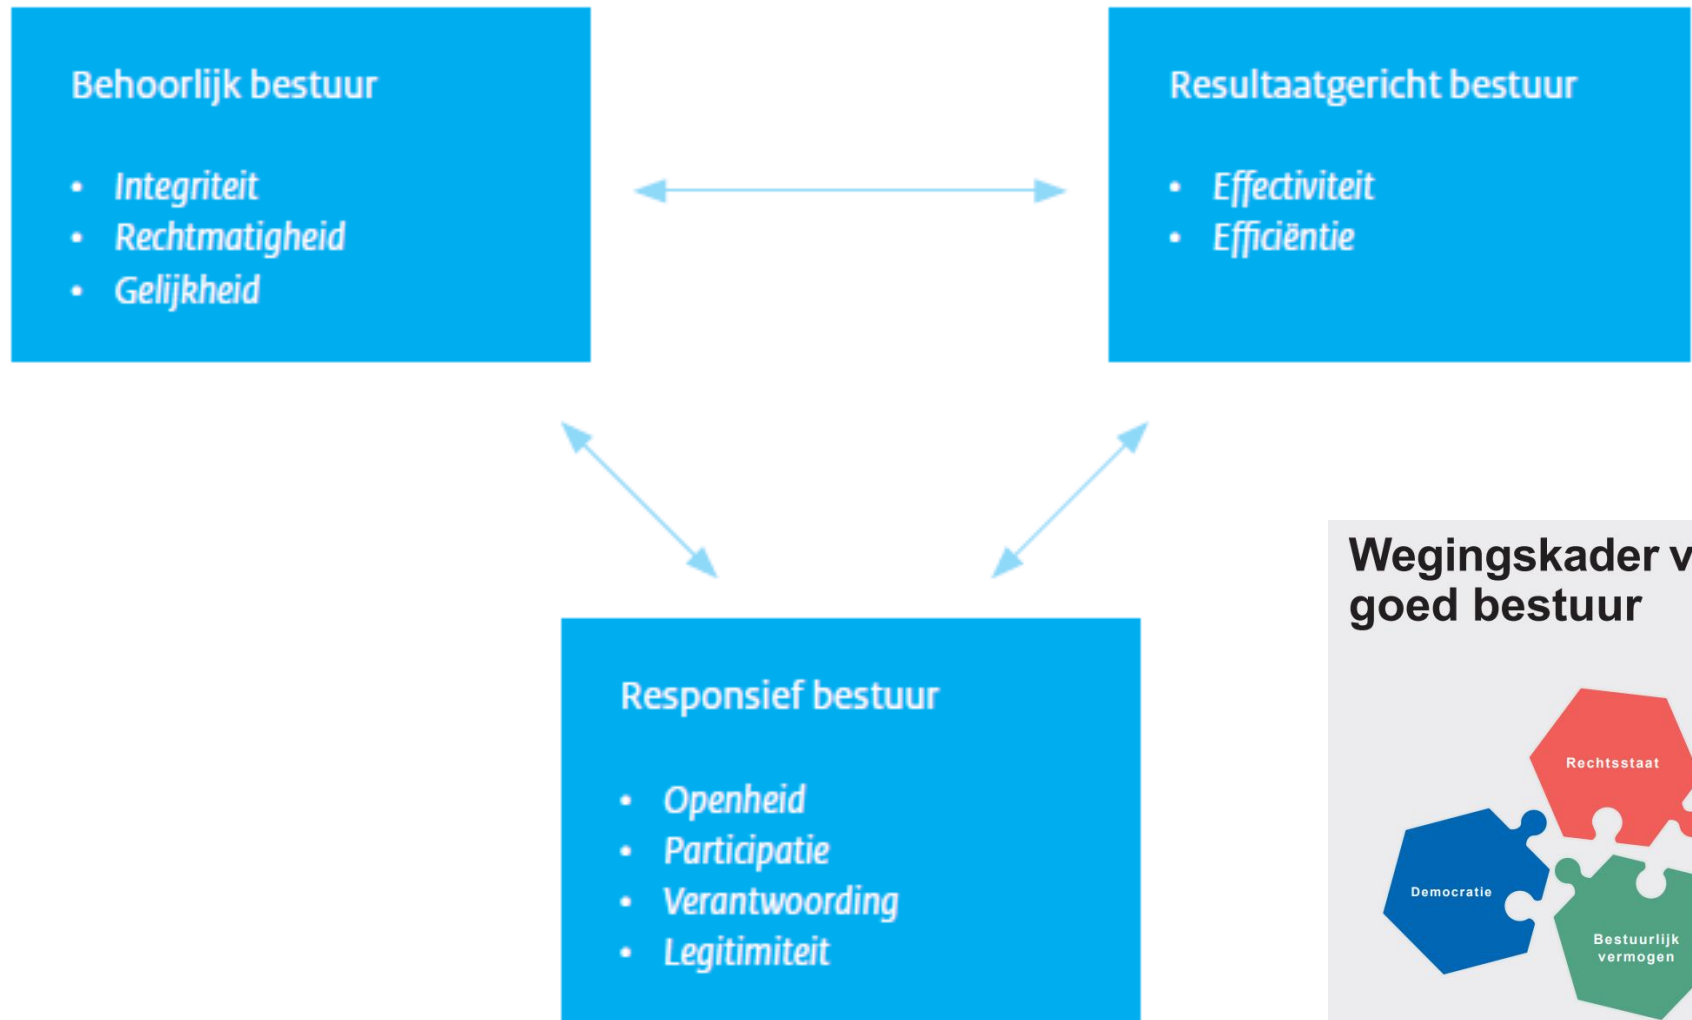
Behoorlijk bestuur

- Integriteit
- Rechtmatigheid
- Gelijkheid

Resultaatgericht bestuur

- Effectiviteit
- Efficiëntie

Responsief bestuur

- Openheid
- Participatie
- Verantwoording
- Legitimiteit

Wegingskader v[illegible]
goed bestuur

Rechtsstaat

Democratie

Bestuurlijk vermogen